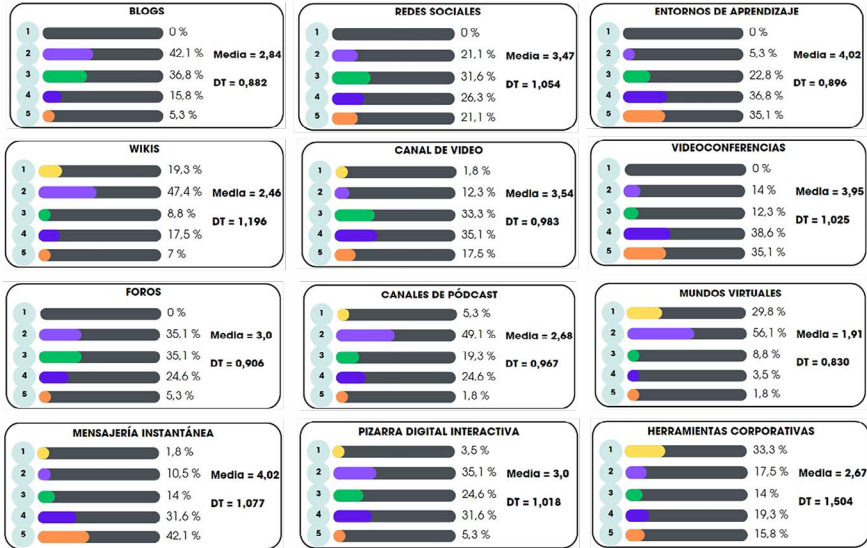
BLOGS

1 0 %
2 42,1 %
3 36,8 %
4 15,8 %
5 5,3 %

Media = 2,84
DT = 0,882

REDES SOCIALES

1 0 %
2 21,1 %
3 31,6 %
4 26,3 %
5 21,1 %

Media = 3,47
DT = 1,054

ENTORNOS DE APRENDIZAJE

1 0 %
2 5,3 %
3 22,8 %
4 36,8 %
5 35,1 %

Media = 4,02
DT = 0,896

WIKIS

1 19,3 %
2 47,4 %
3 8,8 %
4 17,5 %
5 7 %

Media = 2,46
DT = 1,196

CANAL DE VIDEO

1 1,8 %
2 12,3 %
3 33,3 %
4 35,1 %
5 17,5 %

Media = 3,54
DT = 0,983

VIDEOCONFERENCIAS

1 0 %
2 14 %
3 12,3 %
4 38,6 %
5 35,1 %

Media = 3,95
DT = 1,025

FOROS

1 0 %
2 35,1 %
3 35,1 %
4 24,6 %
5 5,3 %

Media = 3,0
DT = 0,906

CANALES DE PÓDCAST

1 5,3 %
2 49,1 %
3 19,3 %
4 24,6 %
5 1,8 %

Media = 2,68
DT = 0,967

MUNDOS VIRTUALES

1 29,8 %
2 56,1 %
3 8,8 %
4 3,5 %
5 1,8 %

Media = 1,91
DT = 0,830

MENSAJERÍA INSTANTÁNEA

1 1,8 %
2 10,5 %
3 14 %
4 31,6 %
5 42,1 %

Media = 4,02
DT = 1,077

PIZARRA DIGITAL INTERACTIVA

1 3,5 %
2 35,1 %
3 24,6 %
4 31,6 %
5 5,3 %

Media = 3,0
DT = 1,018

HERRAMIENTAS CORPORATIVAS

1 33,3 %
2 17,5 %
3 14 %
4 19,3 %
5 15,8 %

Media = 2,67
DT = 1,504